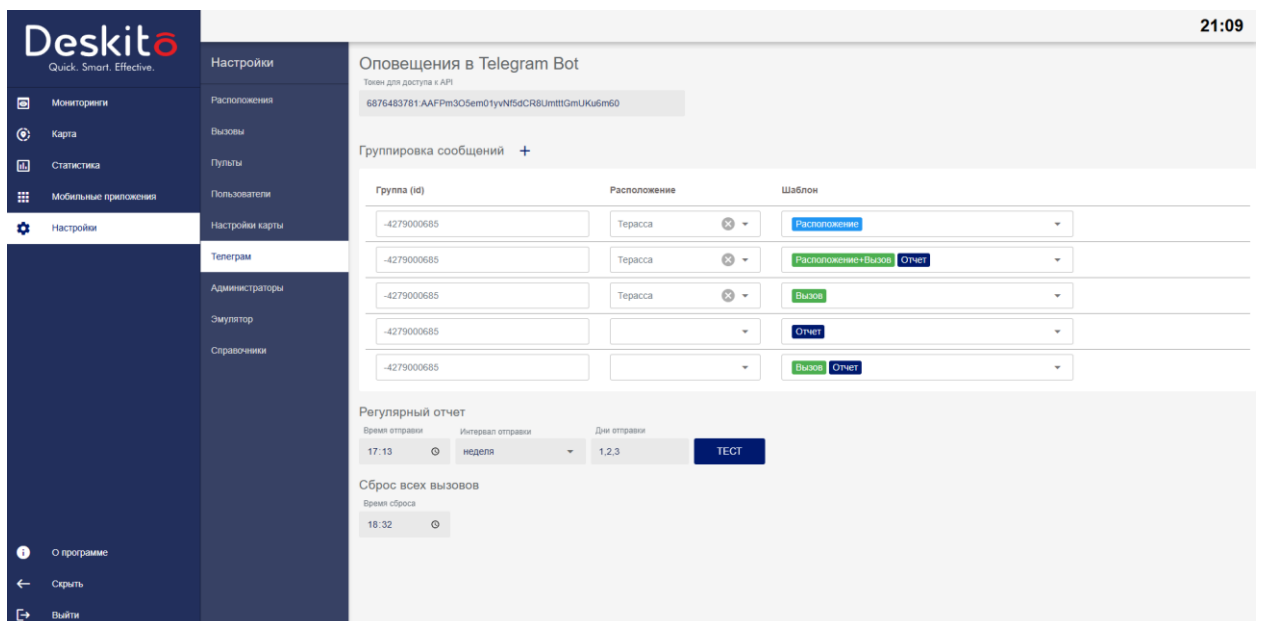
Deskito
Quick. Smart. Effective.

Мониторинги
Карта
Статистика
Мобильные приложения
Настройки

О программе
Скрыть
Выйти

Настройки
Расположения
Вызовы
Пульты
Пользователи
Настройки карты
Телеграм
Администраторы
Эмулятор
Справочники

21:09

Оповещения в Telegram Bot
Токен для доступа к API
6876483781:AAFPm3O5em01yvNf5dCR8UmtttGmUKu6m60

Группировка сообщений +

| Группа (id) | Расположение | Шаблон |
|---|---|---|
| -4279000685 | Терасса | Расположение |
| -4279000685 | Терасса | Расположение+Вызов Отчет |
| -4279000685 | Терасса | Вызов |
| -4279000685 | | Отчет |
| -4279000685 | | Вызов Отчет |

Регулярный отчет
Время отправки
17:13
Интервал отправки
неделя
Дни отправки
1,2,3
ТЕСТ

Сброс всех вызовов
Время сброса
18:32